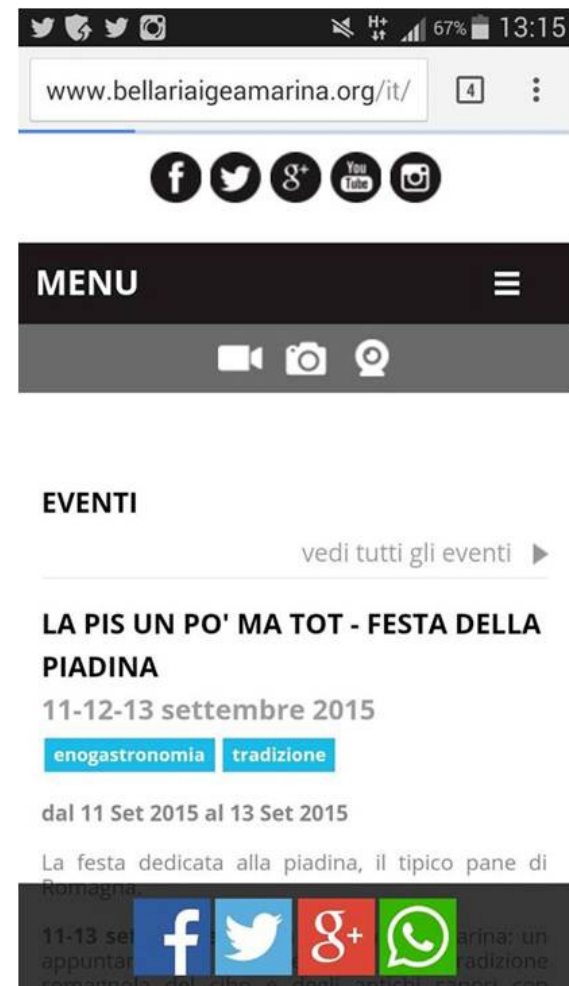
H+ 67% 13:15

www.bellariaigeamarina.org/it/

4

MENU

EVENTI

vedi tutti gli eventi

LA PIS UN PO' MA TOT - FESTA DELLA PIADINA

11-12-13 settembre 2015

enogastronomia tradizione

dal 11 Set 2015 al 13 Set 2015

La festa dedicata alla piadina, il tipico pane di Romagna.

11-13 set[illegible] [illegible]arina: un appuntar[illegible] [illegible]radizione romagnola del cibo e degli antichi sapori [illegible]

f 8+